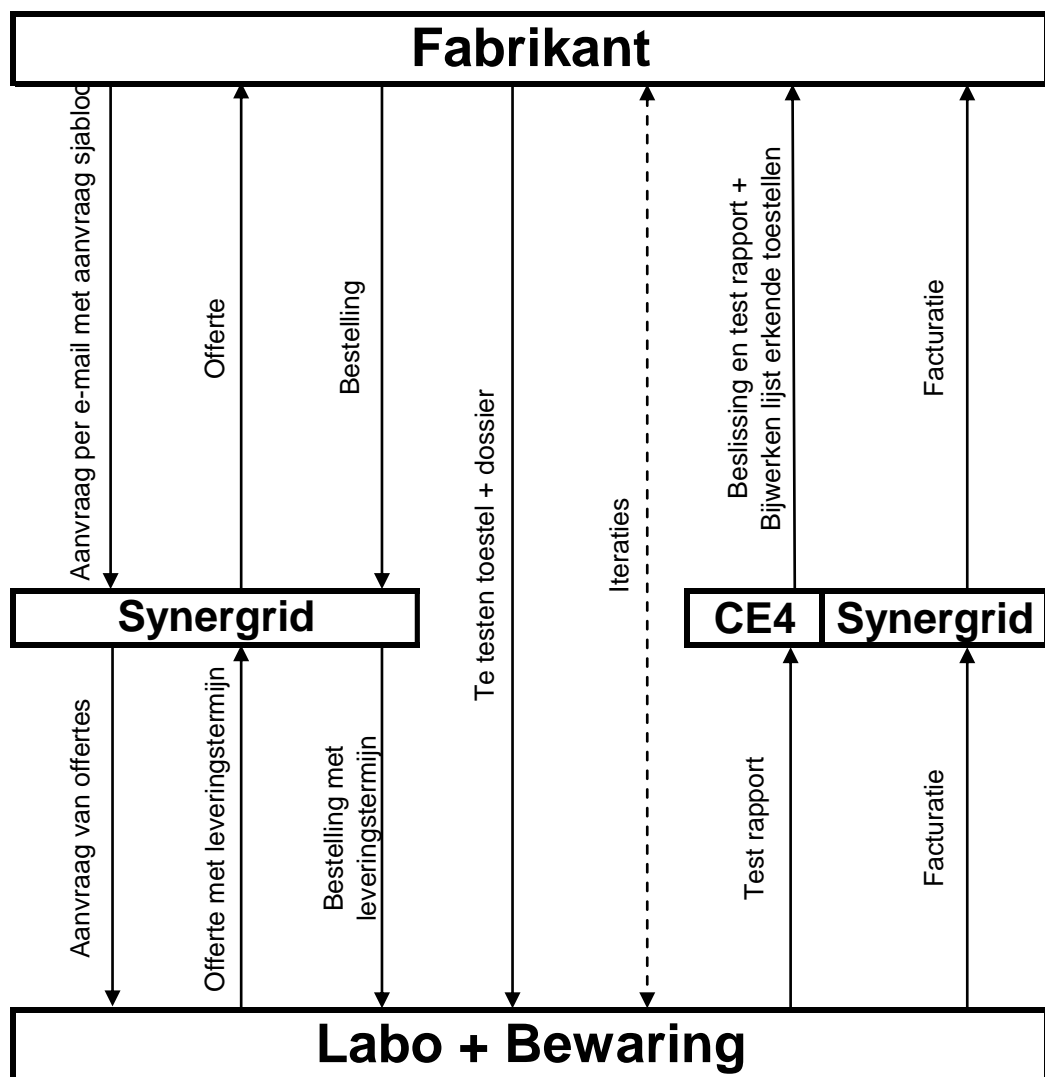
Fabrikant

Aanvraag per e-mail met aanvraag sjabloon

Offerte

Bestelling

Te testen toestel + dossier

Iteraties

Beslissing en test rapport + Bijwerken lijst erkende toestellen

Facturatie

Synergrid

CE4

Synergrid

Aanvraag van offertes

Offerte met leveringstermijn

Bestelling met leveringstermijn

Test rapport

Facturatie

Labo + Bewaring